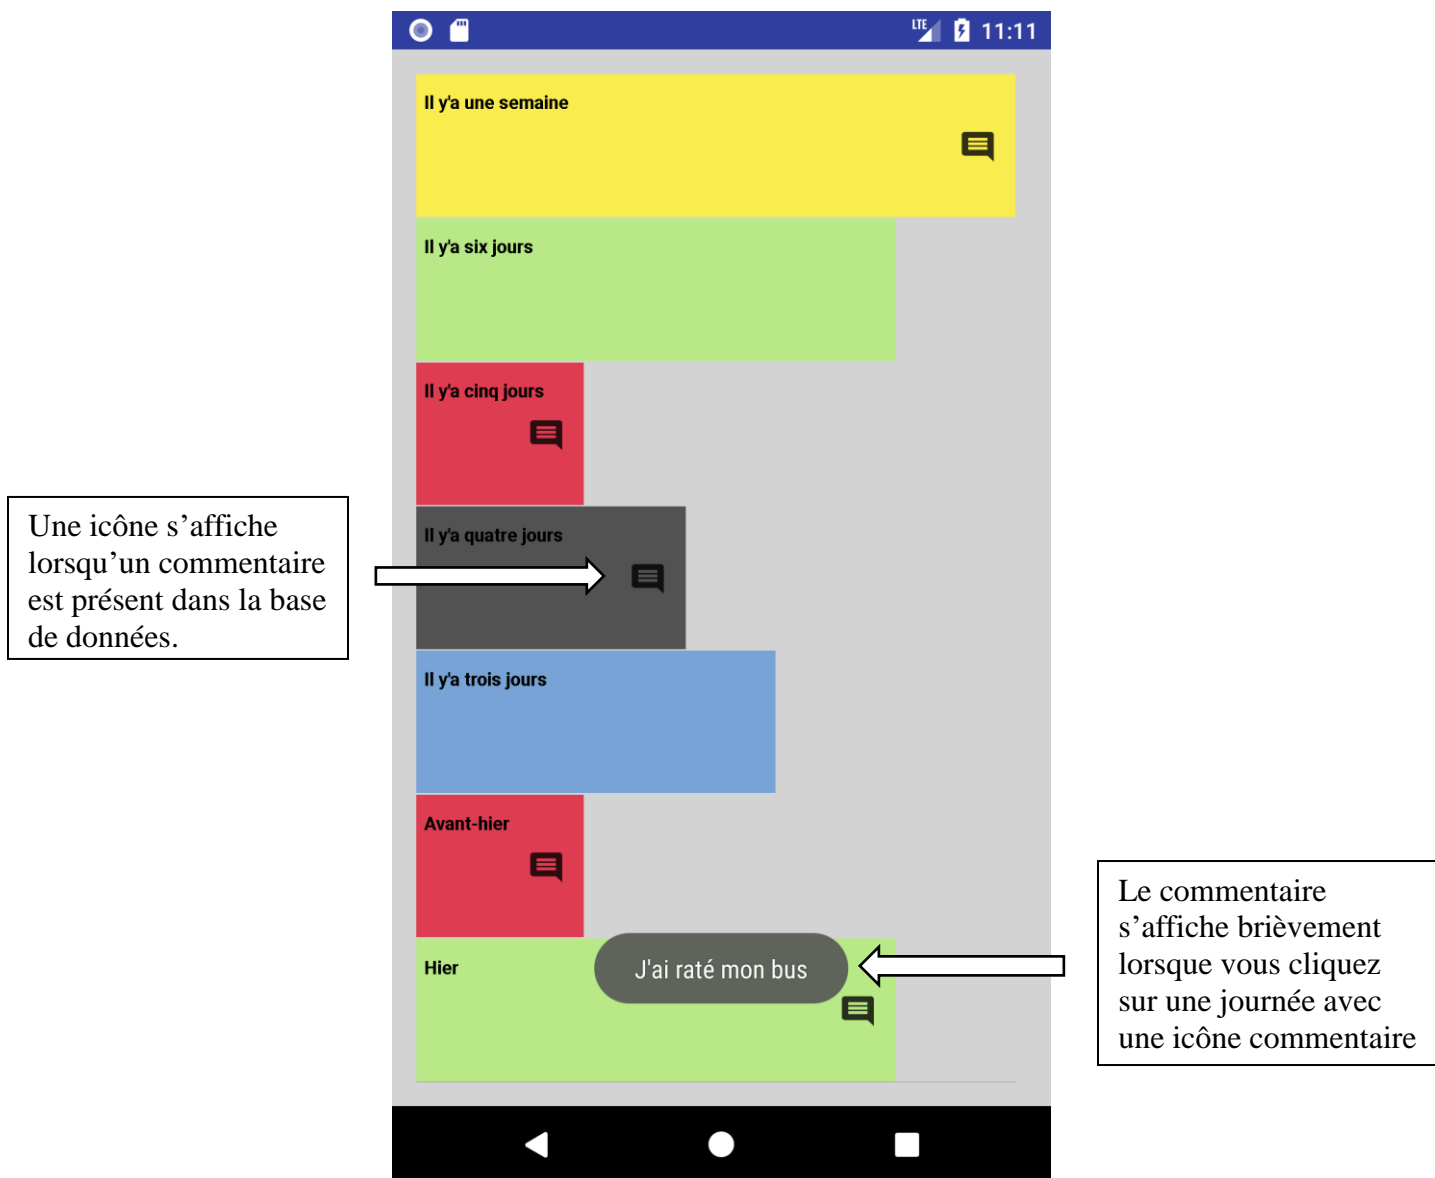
LTE 11:11

Il y'a une semaine

Il y'a six jours

Il y'a cinq jours

Une icône s'affiche lorsqu'un commentaire est présent dans la base de données.

Il y'a quatre jours

Il y'a trois jours

Avant-hier

Hier

J'ai raté mon bus

Le commentaire s'affiche brièvement lorsque vous cliquez sur une journée avec une icône commentaire